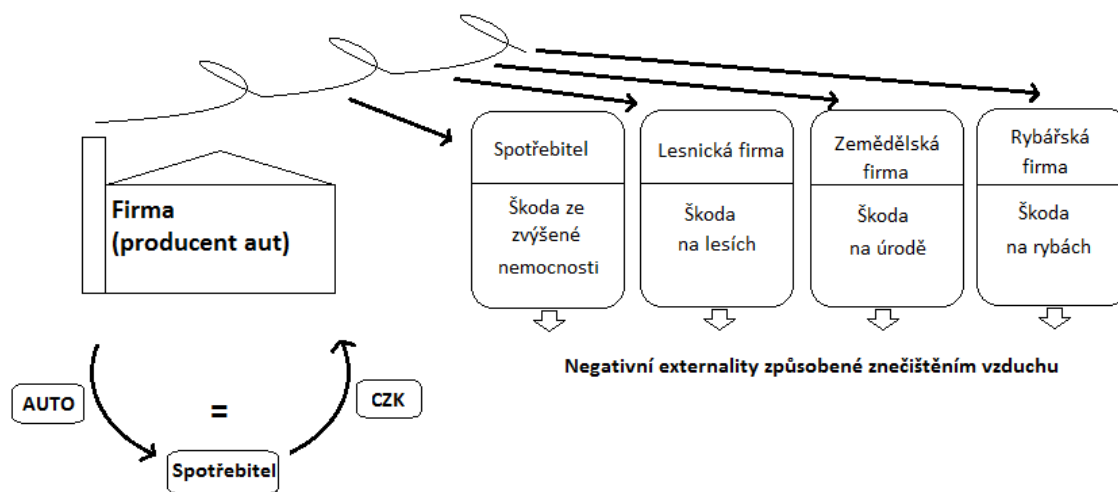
Firma
(producent aut)

Spotřebitel
Škoda ze zvýšené nemocnosti

Lesnická firma
Škoda na lesích

Zemědělská firma
Škoda na úrodě

Rybářská firma
Škoda na rybách

Negativní externality způsobené znečištěním vzduchu

AUTO

=

CZK

Spotřebitel